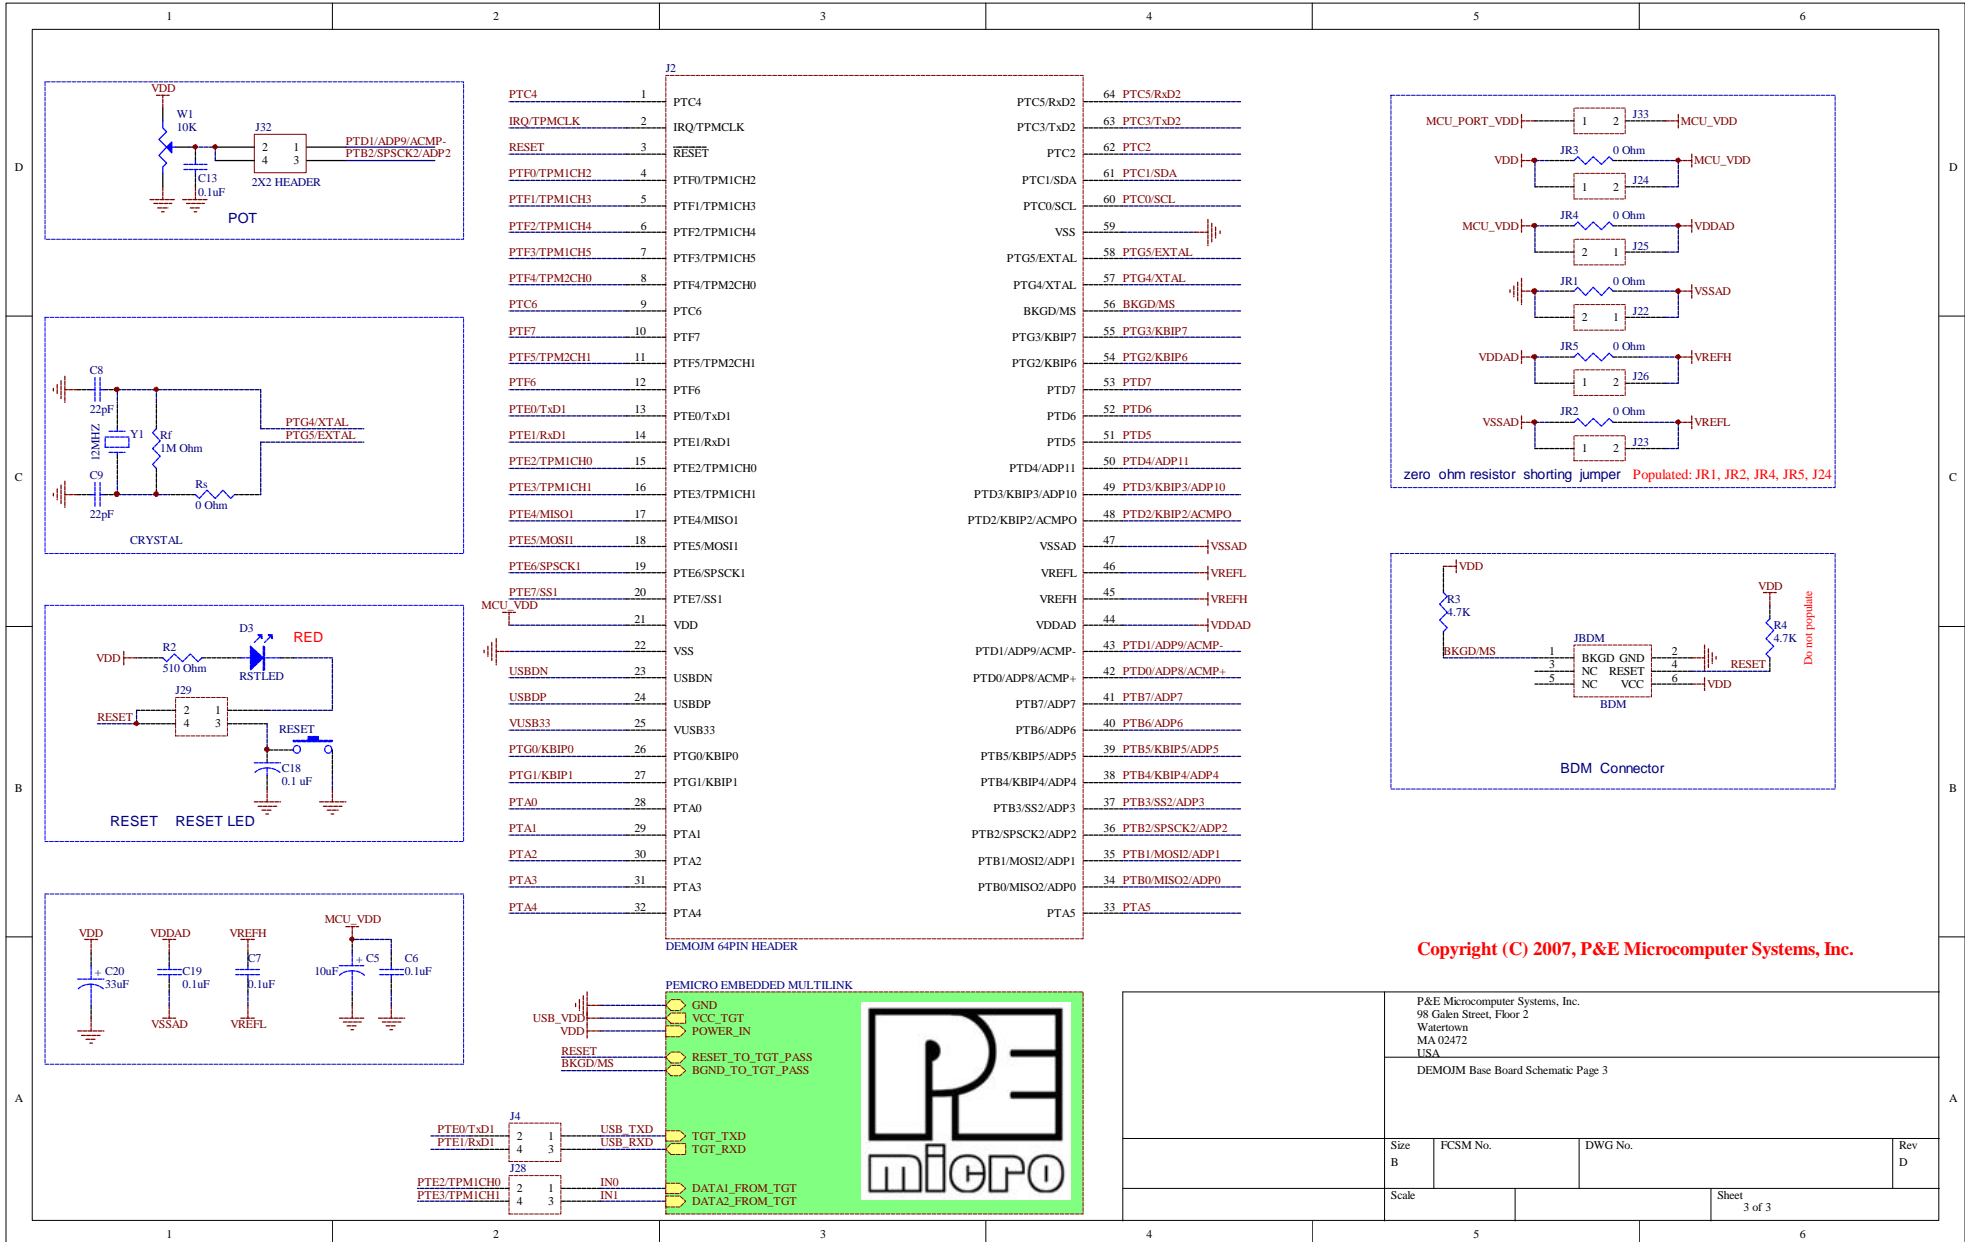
1 2 3 4 5 6

D

VDD
W1
10K
J32
2 1
4 3
PTD1/ADP9/ACMP-
PTB2/SPSCK2/ADP2
C13
0.1uF
2X2 HEADER
POT

C8
22pF
12MHZ
Y1
Rf
1M Ohm
PTG4/XTAL
PTG5/EXTAL
C9
22pF
Rs
0 Ohm
CRYSTAL

D3
RED
VDD
R2
510 Ohm
RSTLED
J29
RESET
2 1
4 3
RESET
C18
0.1 uF
RESET RESET LED

VDD
C20
33uF
VDDAD
C19
0.1uF
VSSAD
VREFH
C7
0.1uF
VREFL
MCU_VDD
10uF
C5
C6
0.1uF

J2
| | | | | |
|---|---|---|---|---|---|
| PTC4 | 1 | PTC4 | PTC5/RxD2 | 64 | PTC5/RxD2 |
| IRQ/TPMCLK | 2 | IRQ/TPMCLK | PTC3/TxD2 | 63 | PTC3/TxD2 |
| RESET | 3 | RESET | PTC2 | 62 | PTC2 |
| PTF0/TPM1CH2 | 4 | PTF0/TPM1CH2 | PTC1/SDA | 61 | PTC1/SDA |
| PTF1/TPM1CH3 | 5 | PTF1/TPM1CH3 | PTC0/SCL | 60 | PTC0/SCL |
| PTF2/TPM1CH4 | 6 | PTF2/TPM1CH4 | VSS | 59 | |
| PTF3/TPM1CH5 | 7 | PTF3/TPM1CH5 | PTG5/EXTAL | 58 | PTG5/EXTAL |
| PTF4/TPM2CH0 | 8 | PTF4/TPM2CH0 | PTG4/XTAL | 57 | PTG4/XTAL |
| PTC6 | 9 | PTC6 | BKGD/MS | 56 | BKGD/MS |
| PTF7 | 10 | PTF7 | PTG3/KBIP7 | 55 | PTG3/KBIP7 |
| PTF5/TPM2CH1 | 11 | PTF5/TPM2CH1 | PTG2/KBIP6 | 54 | PTG2/KBIP6 |
| PTF6 | 12 | PTF6 | PTD7 | 53 | PTD7 |
| PTE0/TxD1 | 13 | PTE0/TxD1 | PTD6 | 52 | PTD6 |
| PTE1/RxD1 | 14 | PTE1/RxD1 | PTD5 | 51 | PTD5 |
| PTE2/TPM1CH0 | 15 | PTE2/TPM1CH0 | PTD4/ADP11 | 50 | PTD4/ADP11 |
| PTE3/TPM1CH1 | 16 | PTE3/TPM1CH1 | PTD3/KBIP3/ADP10 | 49 | PTD3/KBIP3/ADP10 |
| PTE4/MISO1 | 17 | PTE4/MISO1 | PTD2/KBIP2/ACMPO | 48 | PTD2/KBIP2/ACMPO |
| PTE5/MOSI1 | 18 | PTE5/MOSI1 | VSSAD | 47 | VSSAD |
| PTE6/SPSCK1 | 19 | PTE6/SPSCK1 | VREFL | 46 | VREFL |
| PTE7/SS1 | 20 | PTE7/SS1 | VREFH | 45 | VREFH |
| MCU_VDD | 21 | VDD | VDDAD | 44 | VDDAD |
| | 22 | VSS | PTD1/ADP9/ACMP- | 43 | PTD1/ADP9/ACMP- |
| USBDN | 23 | USBDN | PTD0/ADP8/ACMP+ | 42 | PTD0/ADP8/ACMP+ |
| USBDP | 24 | USBDP | PTB7/ADP7 | 41 | PTB7/ADP7 |
| VUSB33 | 25 | VUSB33 | PTB6/ADP6 | 40 | PTB6/ADP6 |
| PTG0/KBIP0 | 26 | PTG0/KBIP0 | PTB5/KBIP5/ADP5 | 39 | PTB5/KBIP5/ADP5 |
| PTG1/KBIP1 | 27 | PTG1/KBIP1 | PTB4/KBIP4/ADP4 | 38 | PTB4/KBIP4/ADP4 |
| PTA0 | 28 | PTA0 | PTB3/SS2/ADP3 | 37 | PTB3/SS2/ADP3 |
| PTA1 | 29 | PTA1 | PTB2/SPSCK2/ADP2 | 36 | PTB2/SPSCK2/ADP2 |
| PTA2 | 30 | PTA2 | PTB1/MOSI2/ADP1 | 35 | PTB1/MOSI2/ADP1 |
| PTA3 | 31 | PTA3 | PTB0/MISO2/ADP0 | 34 | PTB0/MISO2/ADP0 |
| PTA4 | 32 | PTA4 | PTA5 | 33 | PTA5 |
DEMOJM 64PIN HEADER

MCU_PORT_VDD 1 2 J33 MCU_VDD
VDD JR3 0 Ohm MCU_VDD
1 2 J24
MCU_VDD JR4 0 Ohm VDDAD
2 1 J25
JR1 0 Ohm VSSAD
2 1 J22
VDDAD JR5 0 Ohm VREFH
1 2 J26
VSSAD JR2 0 Ohm VREFL
1 2 J23
zero ohm resistor shorting jumper Populated: JR1, JR2, JR4, JR5, J24

VDD
R3
4.7K
VDD
R4
4.7K
Do not populate
JBDM
BKGD/MS
1 BKGD GND 2
3 NC RESET 4
5 NC VCC 6
RESET
VDD
BDM
BDM Connector

Copyright (C) 2007, P&E Microcomputer Systems, Inc.

PEMICRO EMBEDDED MULTILINK
GND
USB_VDD VCC_TGT
VDD POWER_IN
RESET RESET_TO_TGT_PASS
BKGD/MS BGND_TO_TGT_PASS
J4
PTE0/TxD1 2 1 USB_TXD TGT_TXD
PTE1/RxD1 4 3 USB_RXD TGT_RXD
J28
PTE2/TPM1CH0 2 1 IN0 DATA1_FROM_TGT
PTE3/TPM1CH1 4 3 IN1 DATA2_FROM_TGT
PE micro

P&E Microcomputer Systems, Inc.
98 Galen Street, Floor 2
Watertown
MA 02472
USA
DEMOJM Base Board Schematic Page 3
Size B FCSM No. DWG No. Rev D
Scale Sheet 3 of 3

C B A